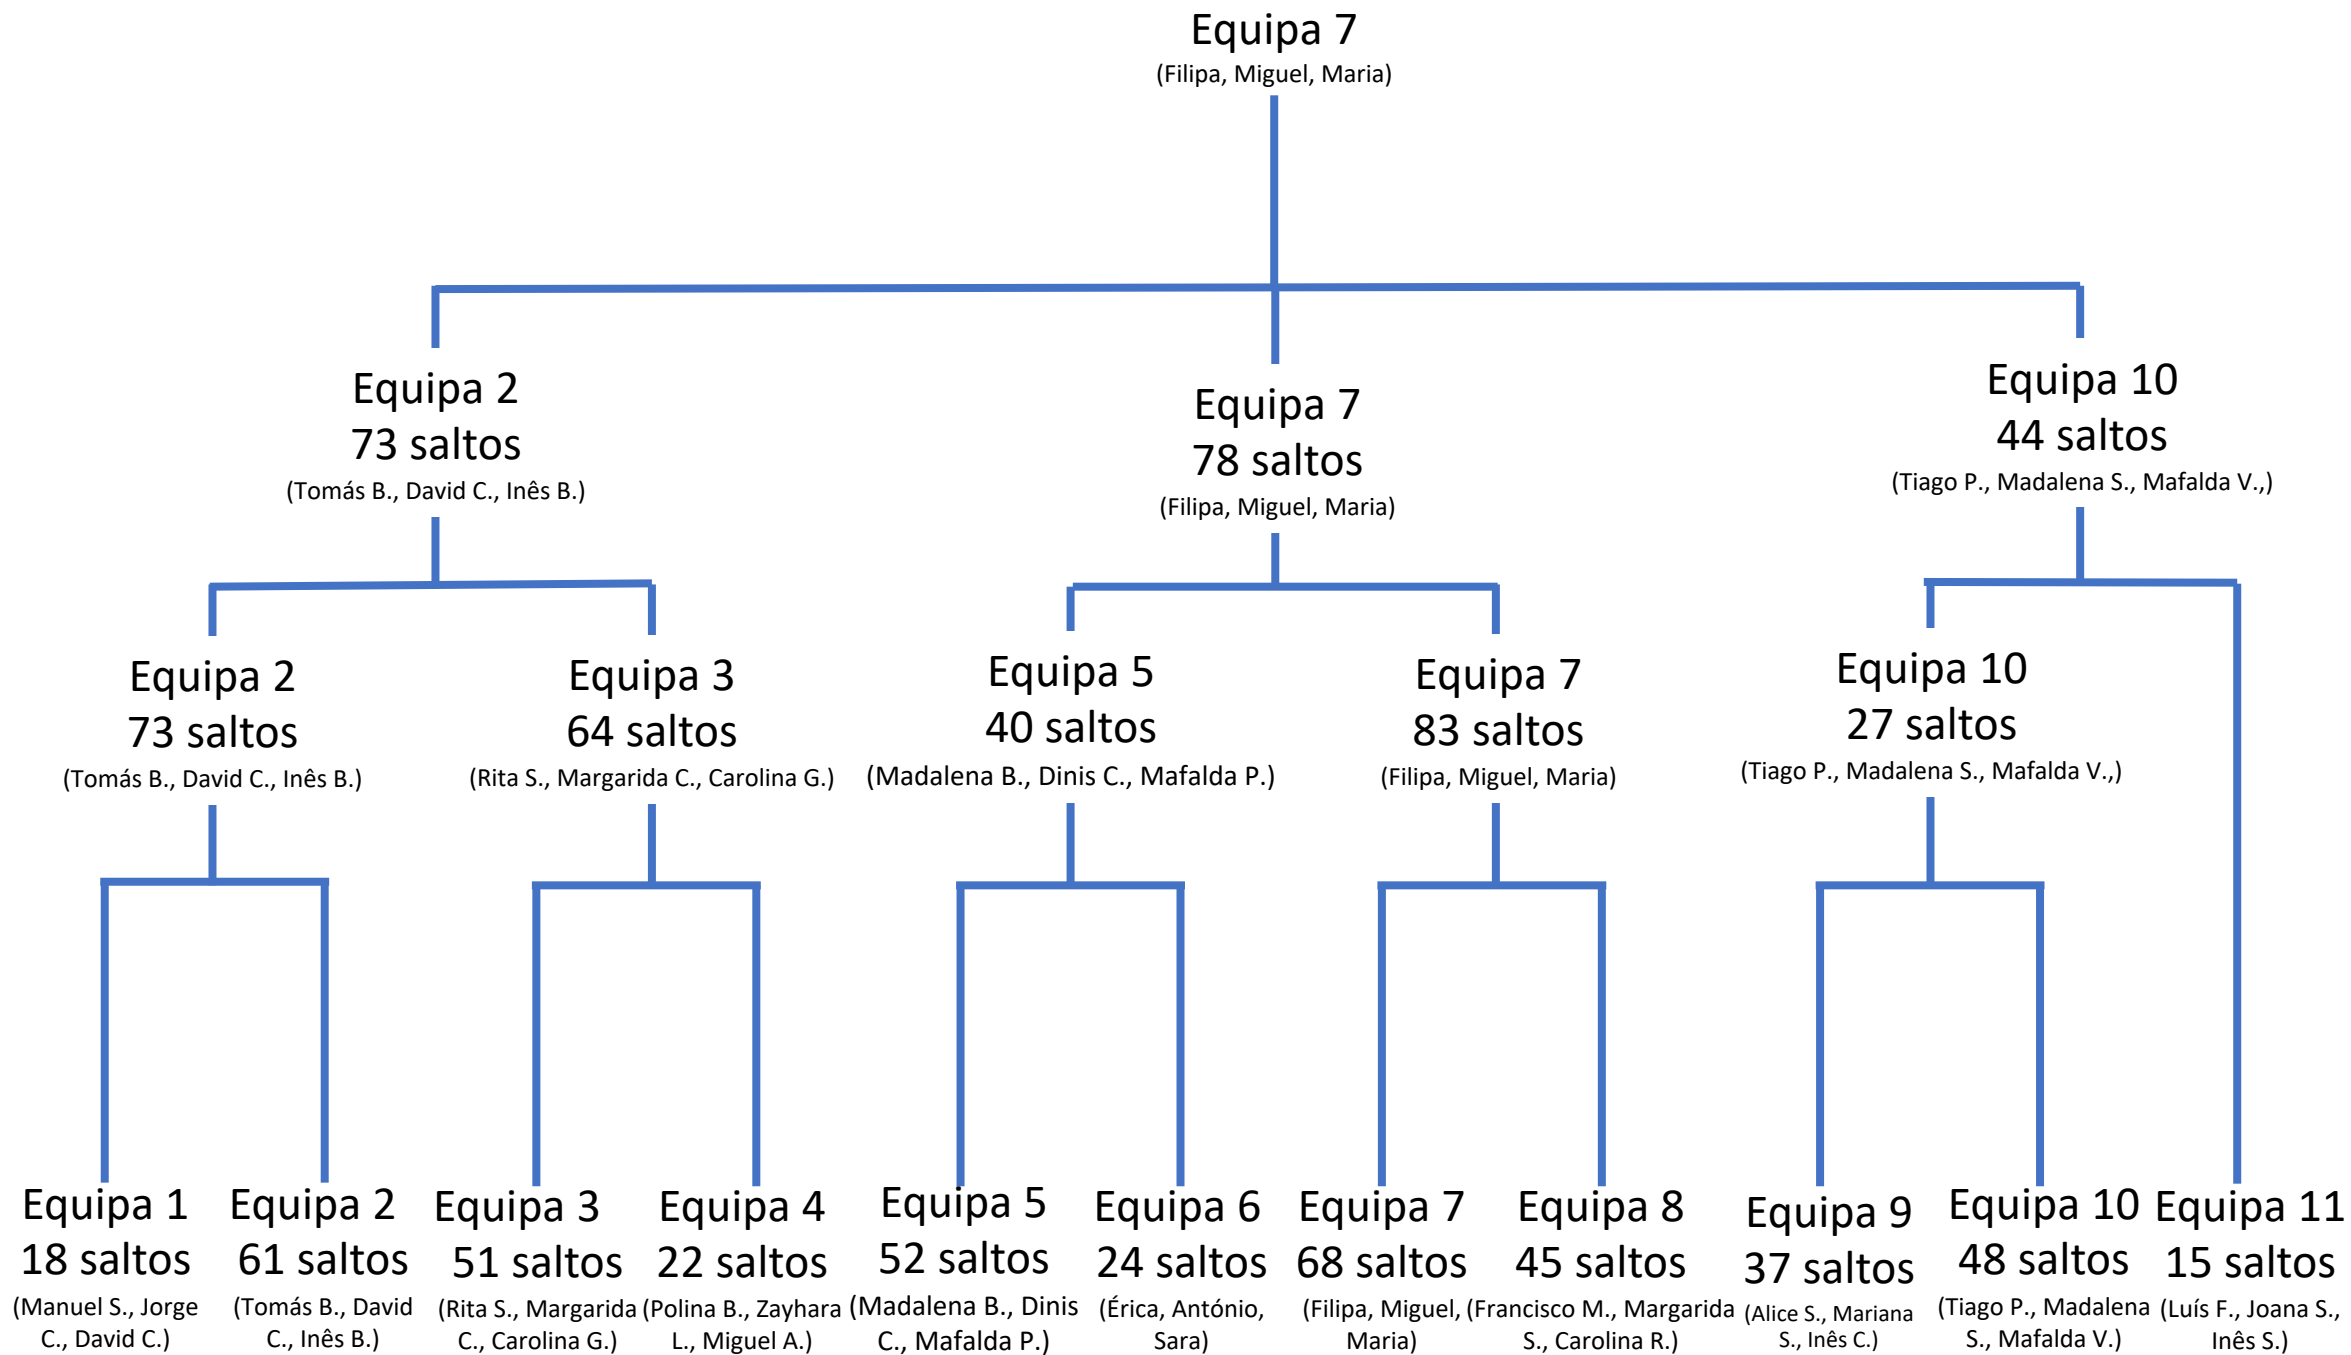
Equipa 7
(Filipa, Miguel, Maria)

Equipa 2
73 saltos
(Tomás B., David C., Inês B.)

Equipa 7
78 saltos
(Filipa, Miguel, Maria)

Equipa 10
44 saltos
(Tiago P., Madalena S., Mafalda V.,)

Equipa 2
73 saltos
(Tomás B., David C., Inês B.)

Equipa 3
64 saltos
(Rita S., Margarida C., Carolina G.)

Equipa 5
40 saltos
(Madalena B., Dinis C., Mafalda P.)

Equipa 7
83 saltos
(Filipa, Miguel, Maria)

Equipa 10
27 saltos
(Tiago P., Madalena S., Mafalda V.,)

Equipa 1
18 saltos
(Manuel S., Jorge C., David C.)

Equipa 2
61 saltos
(Tomás B., David C., Inês B.)

Equipa 3
51 saltos
(Rita S., Margarida C., Carolina G.)

Equipa 4
22 saltos
(Polina B., Zayhara L., Miguel A.)

Equipa 5
52 saltos
(Madalena B., Dinis C., Mafalda P.)

Equipa 6
24 saltos
(Érica, António, Sara)

Equipa 7
68 saltos
(Filipa, Miguel, Maria)

Equipa 8
45 saltos
(Francisco M., Margarida S., Carolina R.)

Equipa 9
37 saltos
(Alice S., Mariana S., Inês C.)

Equipa 10
48 saltos
(Tiago P., Madalena S., Mafalda V.)

Equipa 11
15 saltos
(Luís F., Joana S., Inês S.)